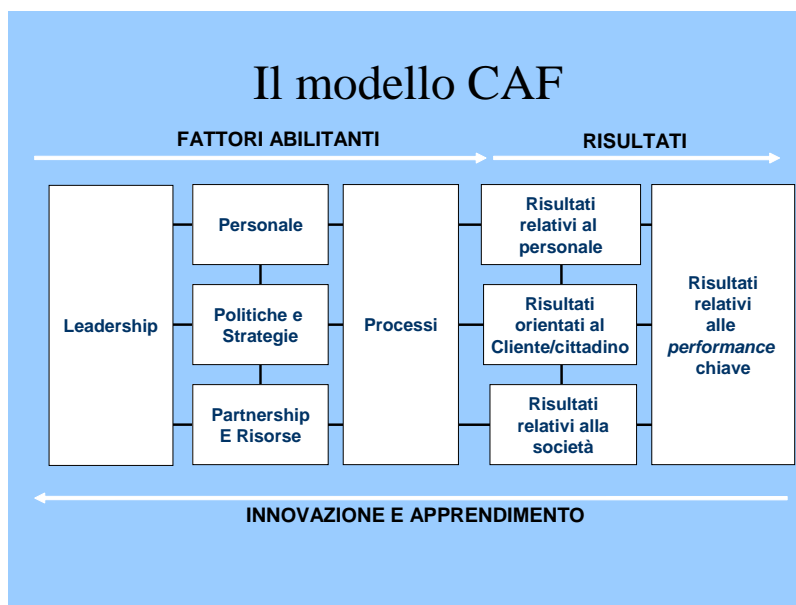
Il modello CAF

FATTORI ABILITANTI

RISULTATI

Leadership

Personale

Politiche e Strategie

Partnership E Risorse

Processi

Risultati relativi al personale

Risultati orientati al Cliente/cittadino

Risultati relativi alla società

Risultati relativi alle *performance* chiave

INNOVAZIONE E APPRENDIMENTO